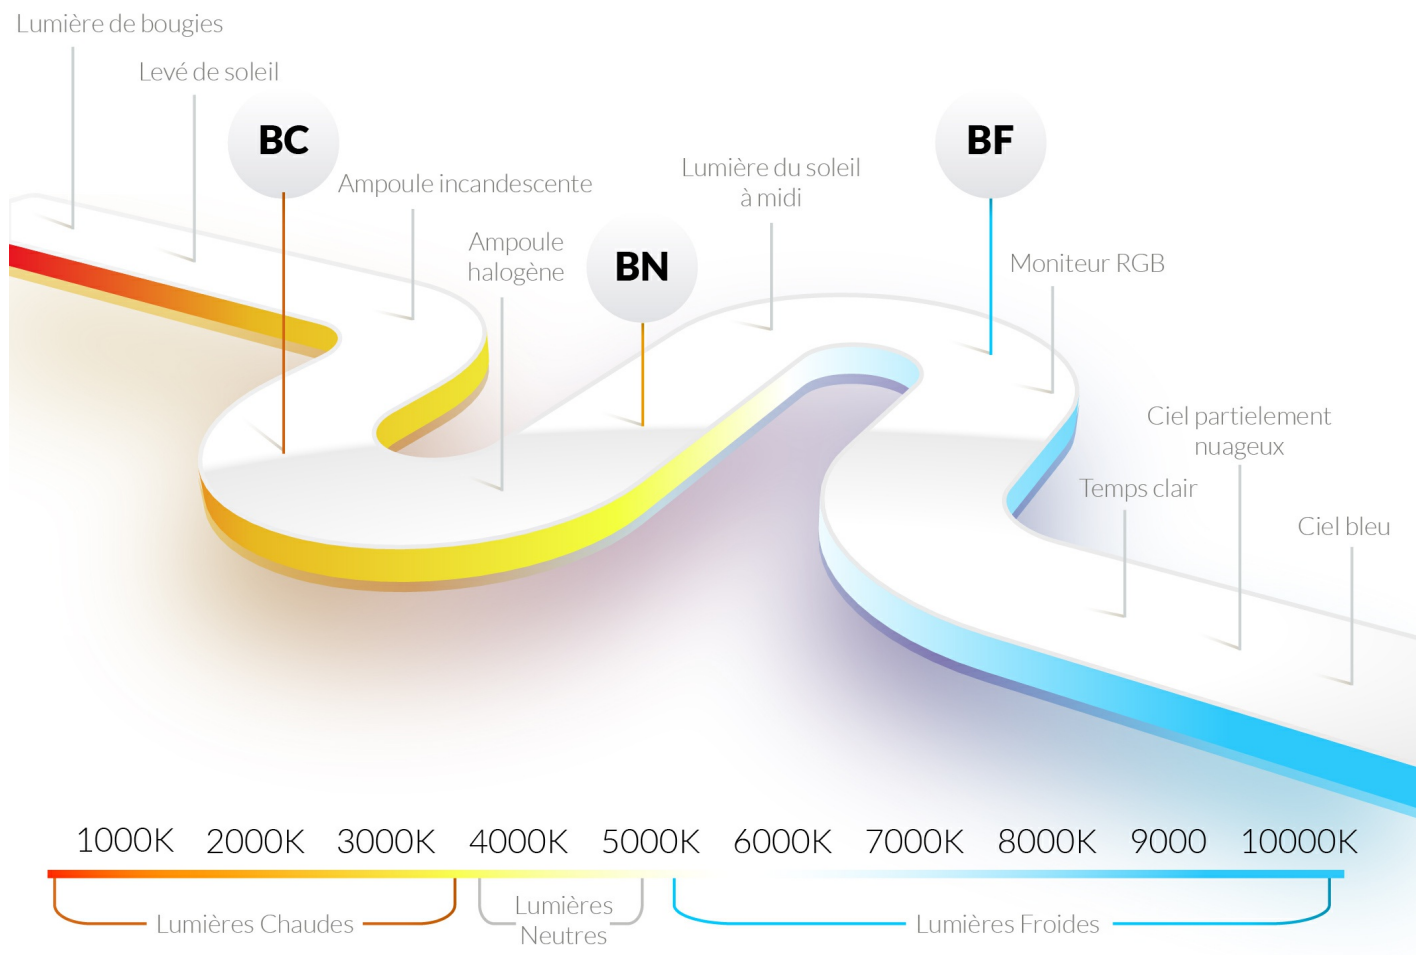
Lumière de bougies

Levé de soleil

BC

Ampoule incandescente

Ampoule halogène

BN

Lumière du soleil à midi

BF

Moniteur RGB

Ciel partiellement nuageux

Temps clair

Ciel bleu

1000K 2000K 3000K 4000K 5000K 6000K 7000K 8000K 9000 10000K

Lumières Chaudes

Lumières Neutres

Lumières Froides